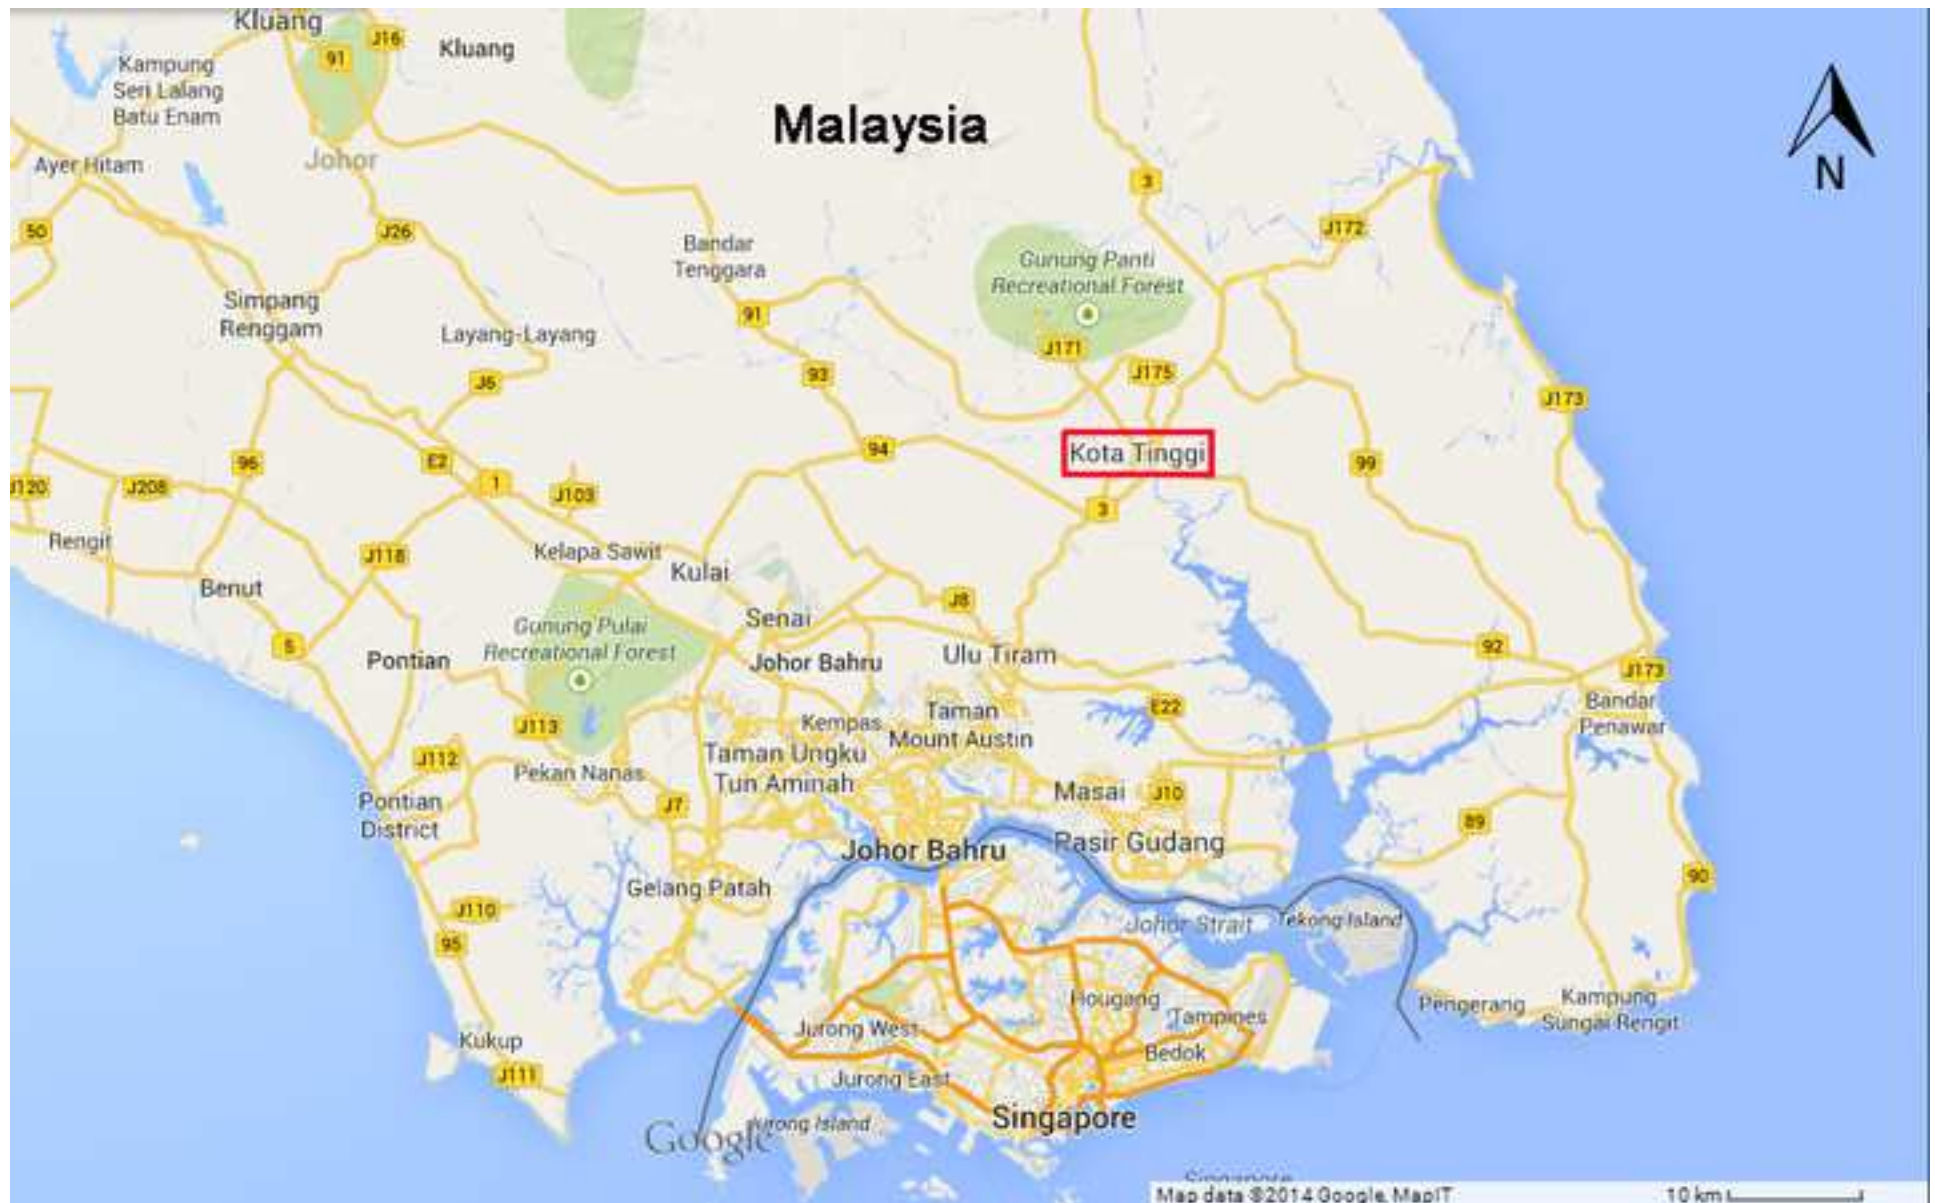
Kluang
J16
Kluang
91
Kampung Seri Lalang Batu Enam
Malaysia
N
Johor
Ayer Hitam
3
J172
50
J26
Bandar Tenggara
Gunung Panti Recreational Forest
Simpang Renggam
Layang-Layang
91
J171
J175
J6
93
J173
94
Kota Tinggi
96
99
E2
1
J120
J208
J103
3
Rengit
Kelapa Sawit
J118
Kulai
Benut
Senai
J8
Gunung Pulai Recreational Forest
92
5
Pontian
Johor Bahru
Ulu Tiram
J173
Bandar Penawar
Kempas
Taman Mount Austin
E22
J113
Taman Ungku Tun Aminah
J112
Pekan Nanas
Masai
J10
Pontian District
J7
89
Johor Bahru
Pasir Gudang
Gelang Patah
90
J110
Johor Strait
Tekong Island
95
Hougang
Pengerang
Kampung Sungai Rengit
Tampines
Jurong West
Kukup
Bedok
J111
Jurong East
Google
Jurong Island
Singapore
Singapore
Map data ©2014 Google, MapIT
10 km